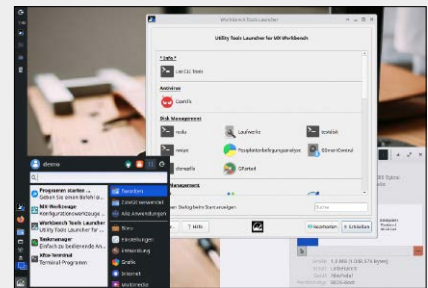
Workbench Tools Launcher
Utility Tools Launcher for MX Workbench
* Info *
List CLI Tools
Antivirus
ClamTk
Disk Management
mdu
Laufwerke
bcrelab
nmap
Festplattenbelegungsanalyse
GSmartControl
dmesg
GParted
Management
Den Dialog beim Start anzeigen
Hilfe
Neustarten
Schließen
dmsimo
Programm starten ...
Geben Sie einen Befehl ein
MX-Werkzeuge
Konfigurationswerkzeuge
Workbench Tools Launcher
Utility Tools Launcher for MX Workbench
Dateimanager
Einfach zu bedienende Anwendung
Xfce-Terminal
Terminal-Programm
Favoriten
Zuletzt verwendet
Alle Anwendungen
Büro
Einstellungen
Entwicklung
Grafik
Internet
Multimedia